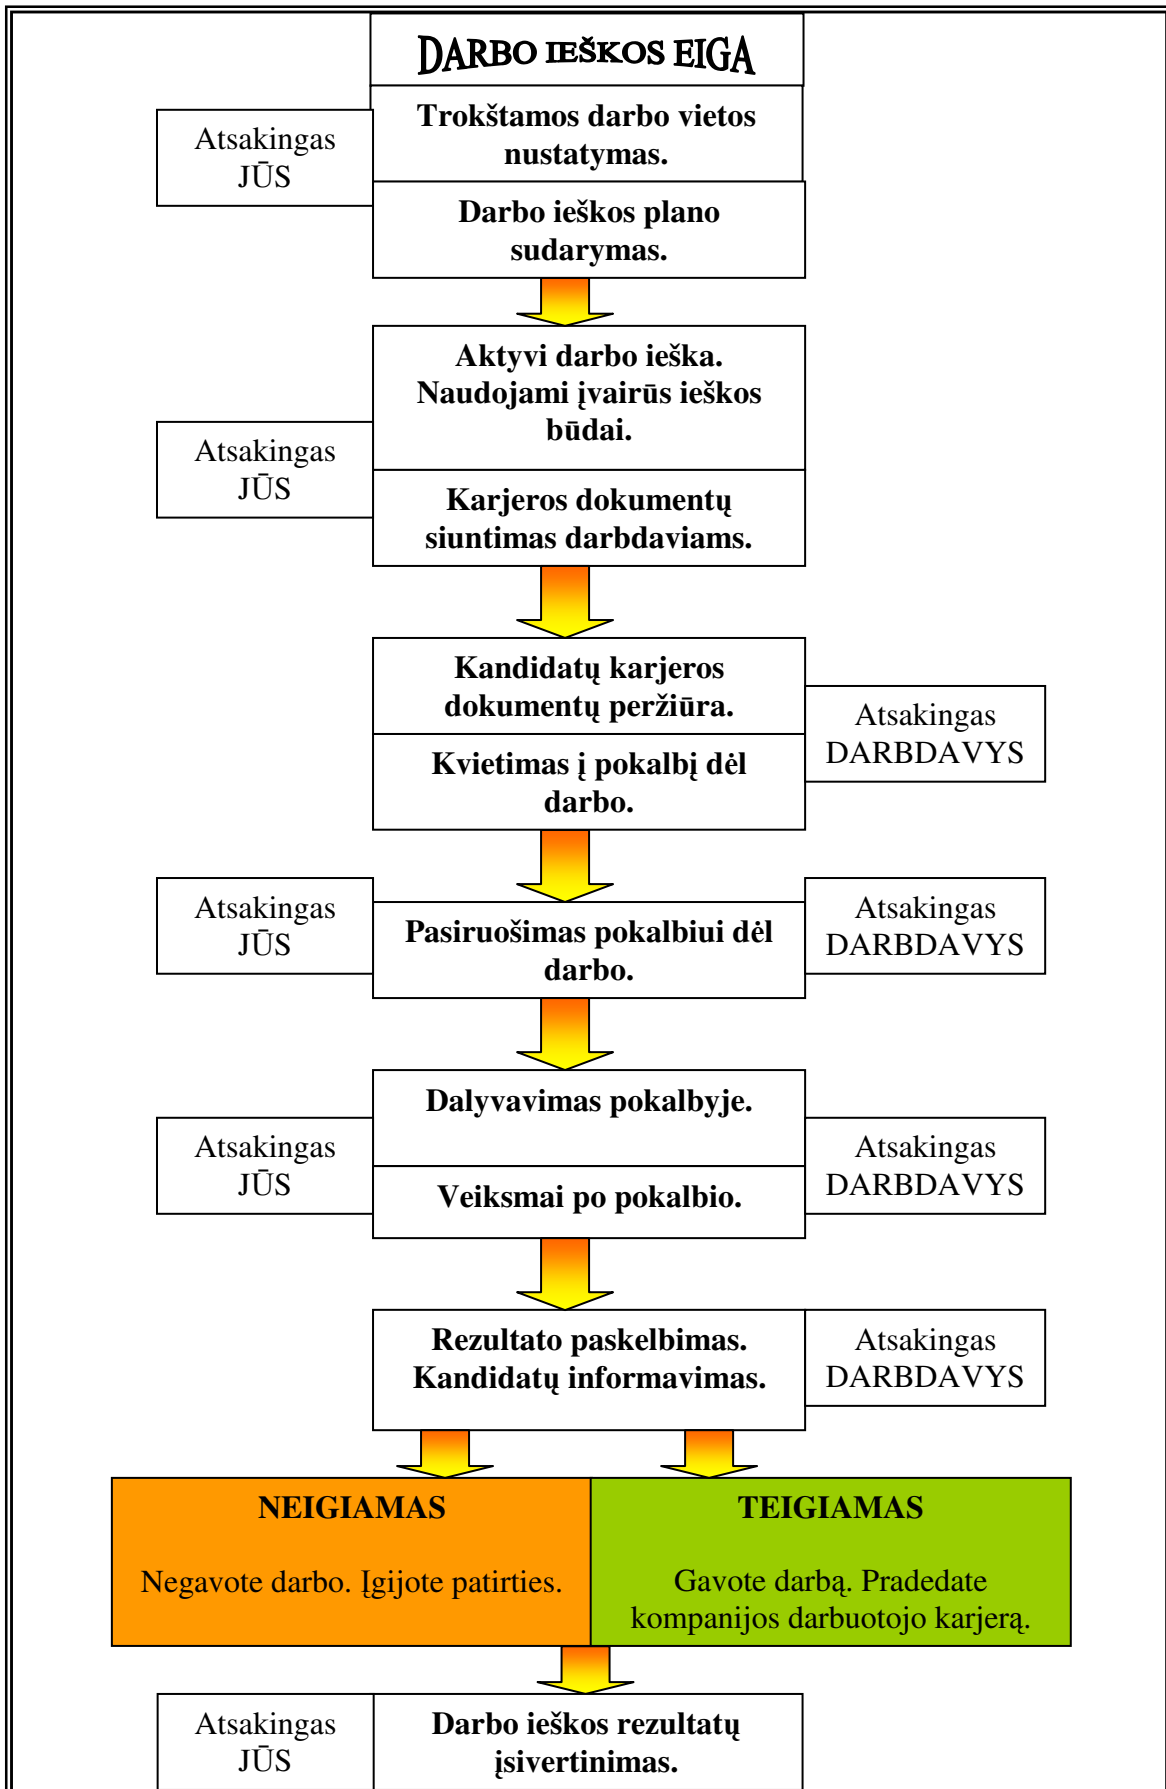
DARBO IEŠKOS EIGA

Atsakingas JŪS

Trokštamos darbo vietos nustatymas.

Darbo ieškos plano sudarymas.

Aktyvi darbo ieška. Naudojami įvairūs ieškos būdai.

Atsakingas JŪS

Karjeros dokumentų siuntimas darbdaviams.

Kandidatų karjeros dokumentų peržiūra.

Atsakingas DARBDAVYS

Kvietimas į pokalbį dėl darbo.

Atsakingas JŪS

Pasiruošimas pokalbiui dėl darbo.

Atsakingas DARBDAVYS

Dalyvavimas pokalbyje.

Atsakingas JŪS

Veiksmai po pokalbio.

Atsakingas DARBDAVYS

Rezultato paskelbimas. Kandidatų informavimas.

Atsakingas DARBDAVYS

NEIGIAMAS

Negavote darbo. Įgijote patirties.

TEIGIAMAS

Gavote darbą. Pradedate kompanijos darbuotojo karjerą.

Atsakingas JŪS

Darbo ieškos rezultatų įsivertinimas.